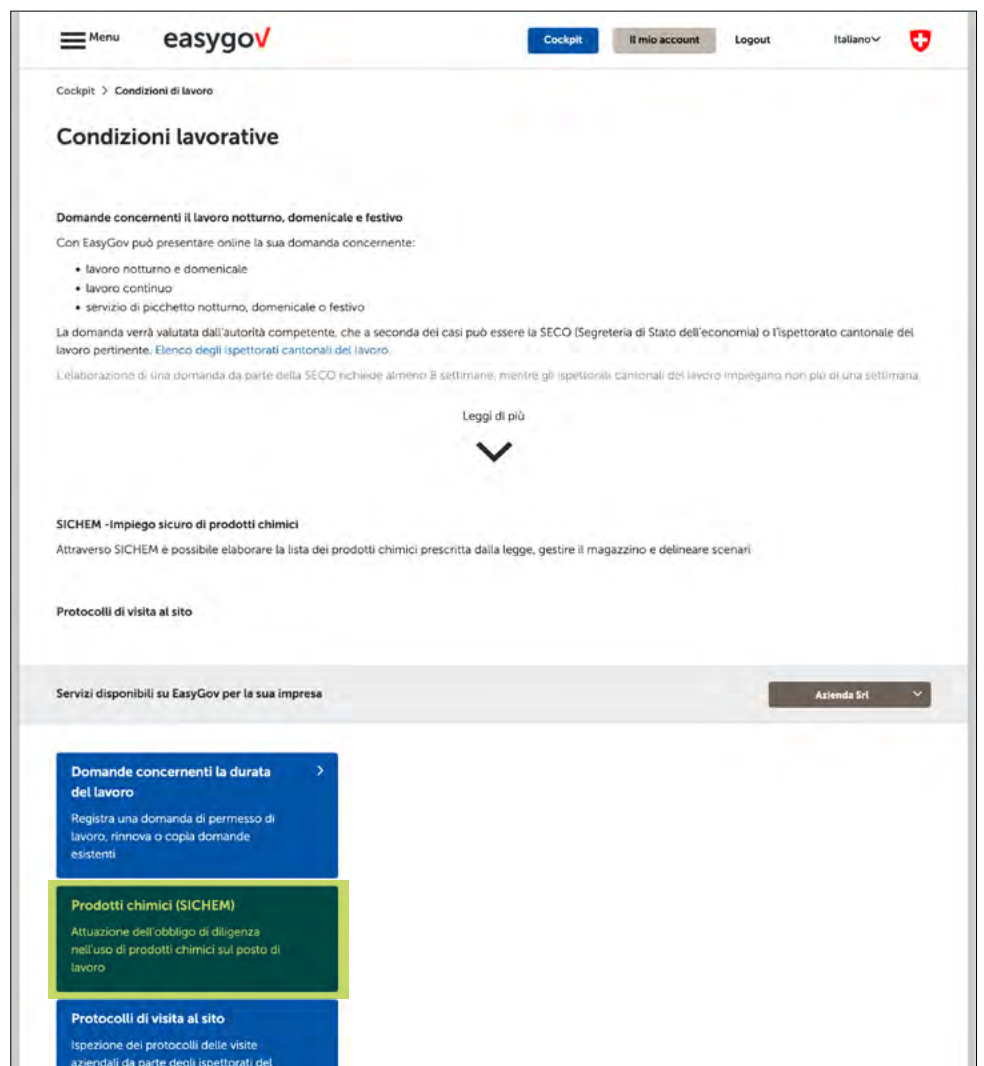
Menu easygov

Cockpit Il mio account Logout Italiano

Cockpit > Condizioni di lavoro

Condizioni lavorative

Domande concernenti il lavoro notturno, domenicale e festivo

Con EasyGov può presentare online la sua domanda concernente:

- lavoro notturno e domenicale
- lavoro continuo
- servizio di picchetto notturno, domenicale o festivo

La domanda verrà valutata dall'autorità competente, che a seconda dei casi può essere la SECO (Segreteria di Stato dell'economia) o l'ispettorato cantonale del lavoro pertinente. Elenco degli ispettorati cantonali del lavoro.

L'elaborazione di una domanda da parte della SECO richiede almeno 8 settimane, mentre gli ispettorati cantonali del lavoro impiegano non più di una settimana.

Leggi di più

SICHEM -Impiego sicuro di prodotti chimici

Attraverso SICHEM è possibile elaborare la lista dei prodotti chimici prescritta dalla legge, gestire il magazzino e delineare scenari

Protocolli di visita al sito

Servizi disponibili su EasyGov per la sua impresa

Azienda Srl

Domande concernenti la durata del lavoro

Registra una domanda di permesso di lavoro, rinnova o copia domande esistenti

Prodotti chimici (SICHEM)

Attuazione dell'obbligo di diligenza nell'uso di prodotti chimici sul posto di lavoro

Protocolli di visita al sito

Ispezione dei protocolli delle visite aziendali da parte degli ispettorati del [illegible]